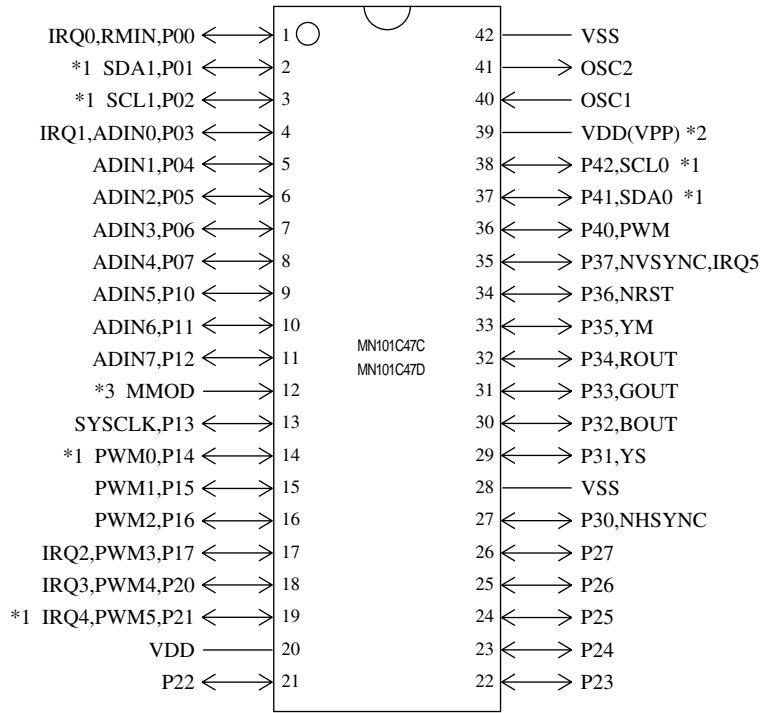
IRQ0,RMIN,P00 1
*1 SDA1,P01 2
*1 SCL1,P02 3
IRQ1,ADIN0,P03 4
ADIN1,P04 5
ADIN2,P05 6
ADIN3,P06 7
ADIN4,P07 8
ADIN5,P10 9
ADIN6,P11 10
ADIN7,P12 11
*3 MMOD 12
SYSCLK,P13 13
*1 PWM0,P14 14
PWM1,P15 15
PWM2,P16 16
IRQ2,PWM3,P17 17
IRQ3,PWM4,P20 18
*1 IRQ4,PWM5,P21 19
VDD 20
P22 21

MN101C47C
MN101C47D

42 VSS
41 OSC2
40 OSC1
39 VDD(VPP) *2
38 P42,SCL0 *1
37 P41,SDA0 *1
36 P40,PWM
35 P37,NVSYNC,IRQ5
34 P36,NRST
33 P35,YM
32 P34,ROUT
31 P33,GOUT
30 P32,BOUT
29 P31,YS
28 VSS
27 P30,NHSYNC
26 P27
25 P26
24 P25
23 P24
22 P23